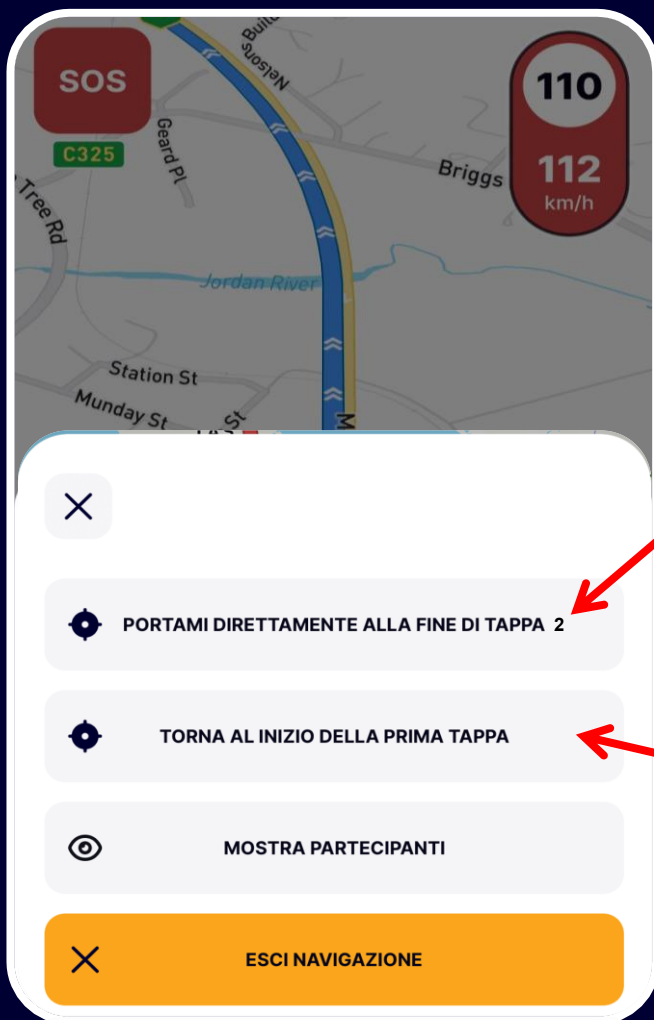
SOS

C325

110

112
km/h

Nelsons Build

Geard Pl

Briggs

Tree Rd

Jordan River

Station St

Munday St

St

M

PORTAMI DIRETTAMENTE ALLA FINE DI TAPPA 2

TORNA AL INIZIO DELLA PRIMA TAPPA

MOSTRA PARTECIPANTI

ESCI NAVIGAZIONE